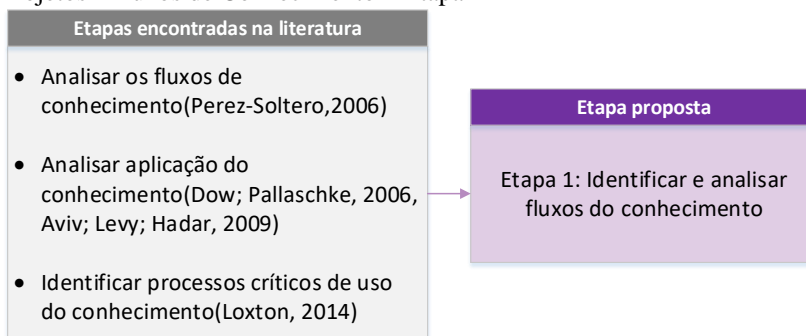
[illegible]

Etapas encontradas na literatura

- Analisar os fluxos de conhecimento(Perez-Soltero,2006)
- Analisar aplicação do conhecimento(Dow; Pallaschke, 2006, Aviv; Levy; Hadar, 2009)
- Identificar processos críticos de uso do conhecimento(Loxton, 2014)

Etapa proposta

Etapa 1: Identificar e analisar fluxos do conhecimento